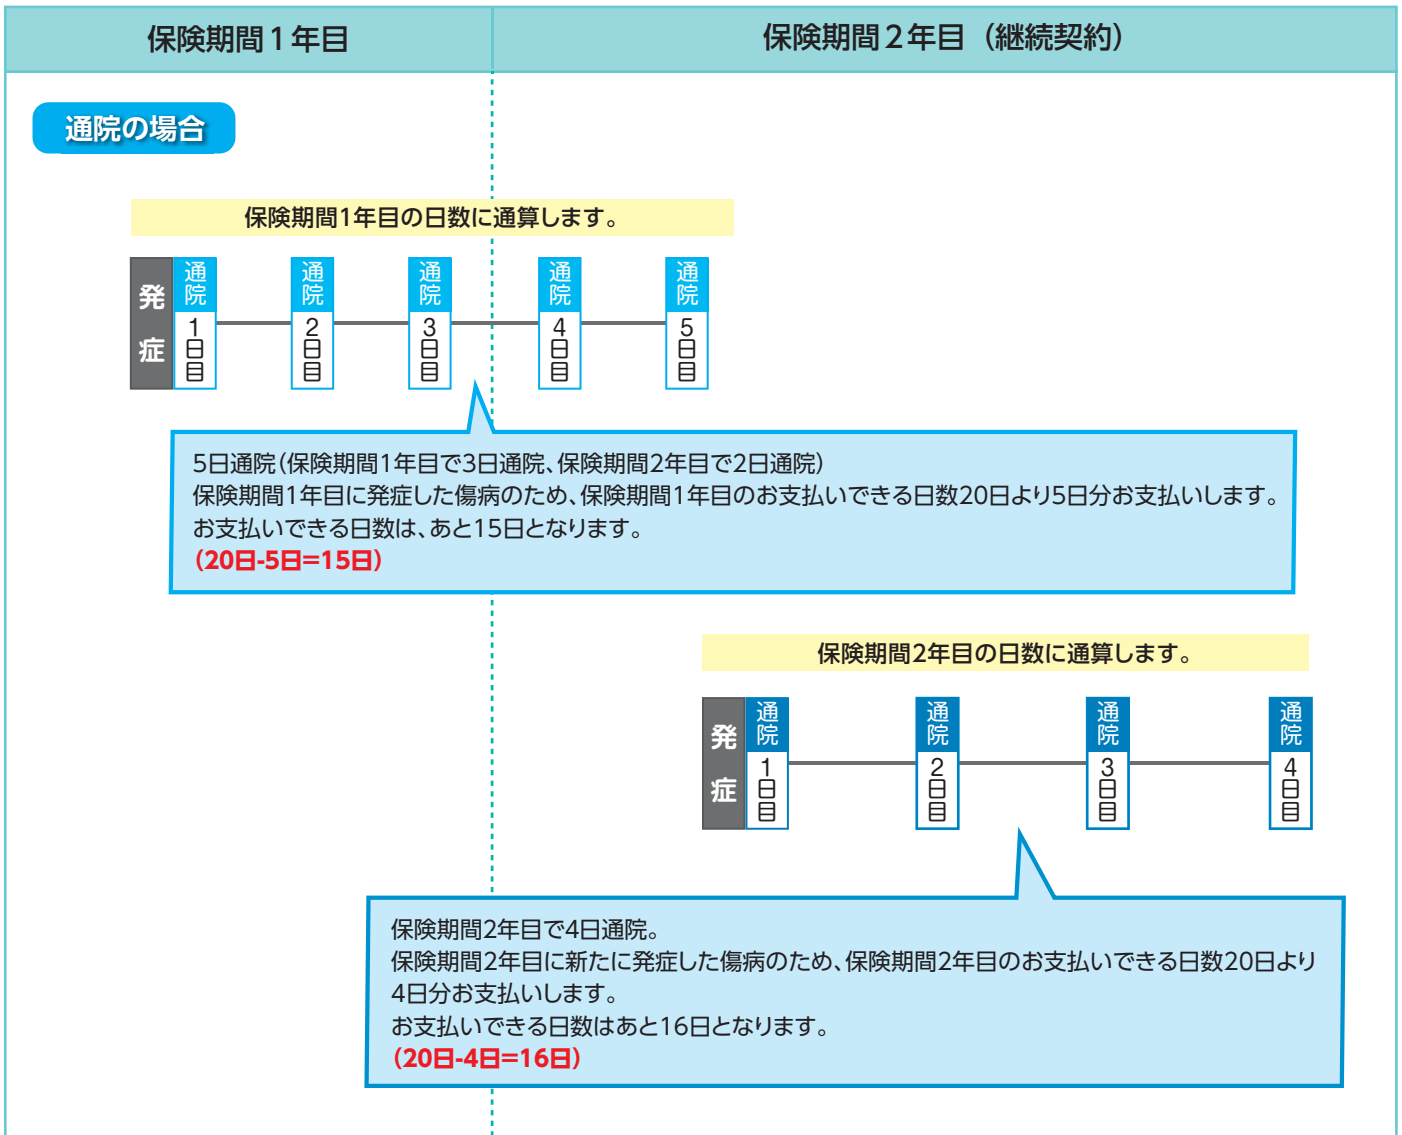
保険期間１年目

保険期間２年目（継続契約）

通院の場合

保険期間1年目の日数に通算します。

発症

通院 1日目

通院 2日目

通院 3日目

通院 4日目

通院 5日目

5日通院（保険期間1年目で3日通院、保険期間2年目で2日通院）
保険期間1年目に発症した傷病のため、保険期間1年目のお支払いできる日数20日より5日分お支払いします。
お支払いできる日数は、あと15日となります。
（20日-5日=15日）

保険期間2年目の日数に通算します。

発症

通院 1日目

通院 2日目

通院 3日目

通院 4日目

保険期間2年目で4日通院。
保険期間2年目に新たに発症した傷病のため、保険期間2年目のお支払いできる日数20日より4日分お支払いします。
お支払いできる日数はあと16日となります。
（20日-4日=16日）